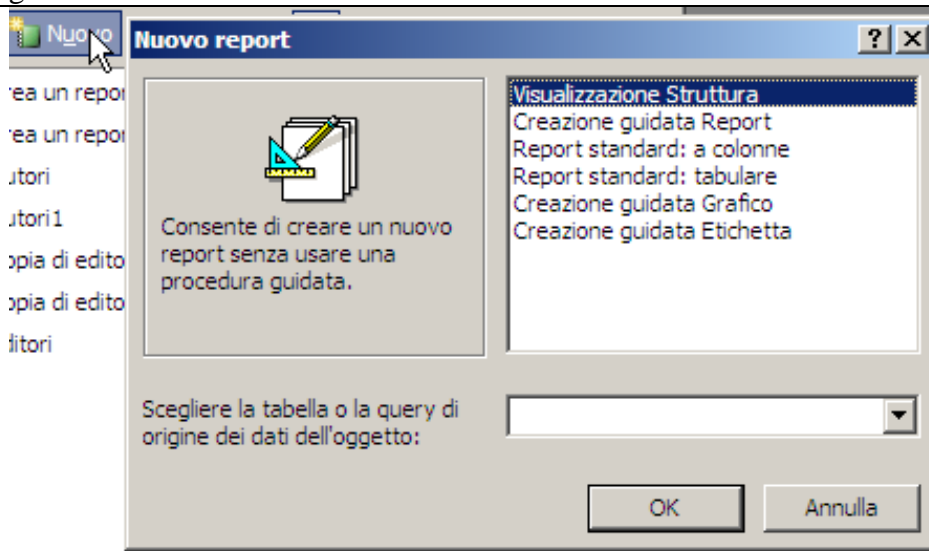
Nuovo

rea un repor
rea un repor
itori
itori1
opia di edito
opia di edito
ditori

Nuovo report

?

Consente di creare un nuovo report senza usare una procedura guidata.

Visualizzazione Struttura
Creazione guidata Report
Report standard: a colonne
Report standard: tabulare
Creazione guidata Grafico
Creazione guidata Etichetta

Scegliere la tabella o la query di origine dei dati dell'oggetto:

OK

Annulla